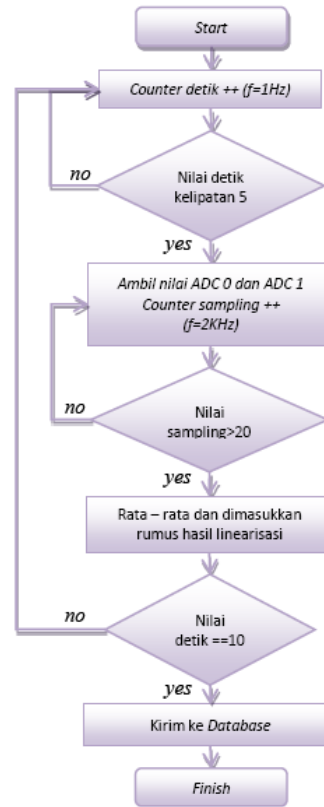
Start

Counter detik ++ (f=1Hz)

no

Nilai detik kelipatan 5

yes

Ambil nilai ADC 0 dan ADC 1
Counter sampling ++
(f=2KHz)

no

Nilai sampling>20

yes

Rata – rata dan dimasukkan rumus hasil linearisasi

no

Nilai detik ==10

yes

Kirim ke Database

Finish